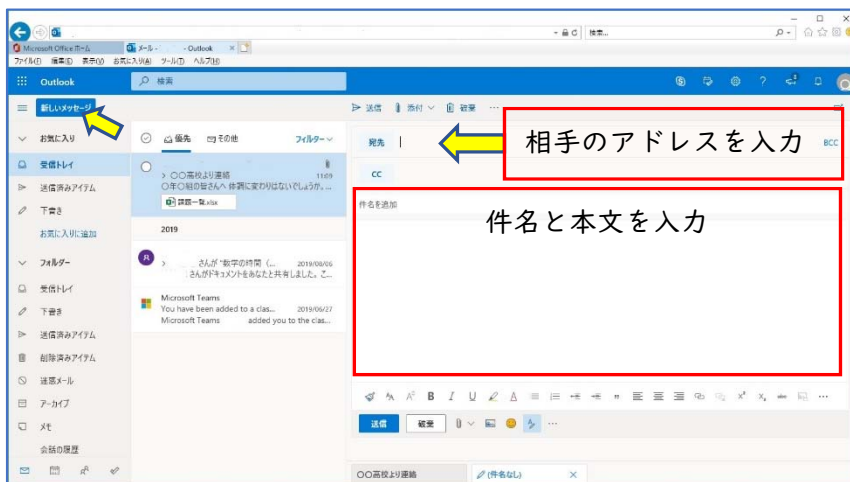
Microsoft Office ホーム
メール - - Outlook
ファイル(F) 編集(E) 表示(V) お気に入り(A) ツール(T) ヘルプ(H)
検索...
Outlook
検索
新しいメッセージ
送信 添付 破棄 ...
お気に入り
受信トレイ
送信済みアイテム
下書き
お気に入りに追加
フォルダー
受信トレイ
下書き
送信済みアイテム
削除済みアイテム
迷惑メール
アーカイブ
メモ
会話の履歴
優先 その他 フィルター
> ○○高校より連絡 11:09
○年○組の皆さんへ 体調に変わりはないでしょうか。...
課題一覧.xlsx
2019
> さんが "数学の時間 (... 2019/08/06
さんがドキュメントをあなたと共有しました。こ...
Microsoft Teams
You have been added to a clas... 2019/06/27
Microsoft Teams added you to the clas...
宛先
相手のアドレスを入力
BCC
CC
件名を追加
件名と本文を入力
送信 破棄
○○高校より連絡
(件名なし)